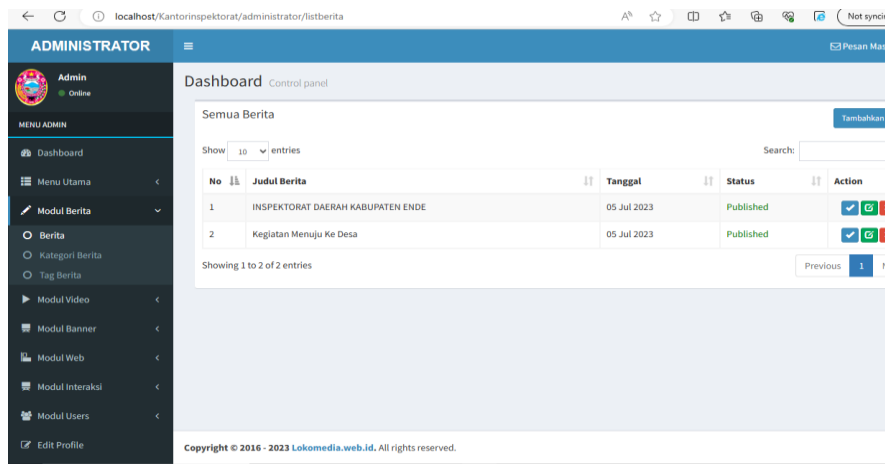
localhost/Kantorinspektorat/administrator/listberita

Not syncin

ADMINISTRATOR

Pesan Mas

Admin
Online

MENU ADMIN

Dashboard

Menu Utama

Modul Berita

Berita

Kategori Berita

Tag Berita

Modul Video

Modul Banner

Modul Web

Modul Interaksi

Modul Users

Edit Profile

Dashboard Control panel

Semua Berita

Tambahkan

Show 10 entries

Search:

| No | Judul Berita | Tanggal | Status | Action |
|---|---|---|---|---|
| 1 | INSPEKTORAT DAERAH KABUPATEN ENDE | 05 Jul 2023 | Published | |
| 2 | Kegiatan Menuju Ke Desa | 05 Jul 2023 | Published | |

Showing 1 to 2 of 2 entries

Previous 1 N

Copyright © 2016 - 2023 Lokomedia.web.id. All rights reserved.